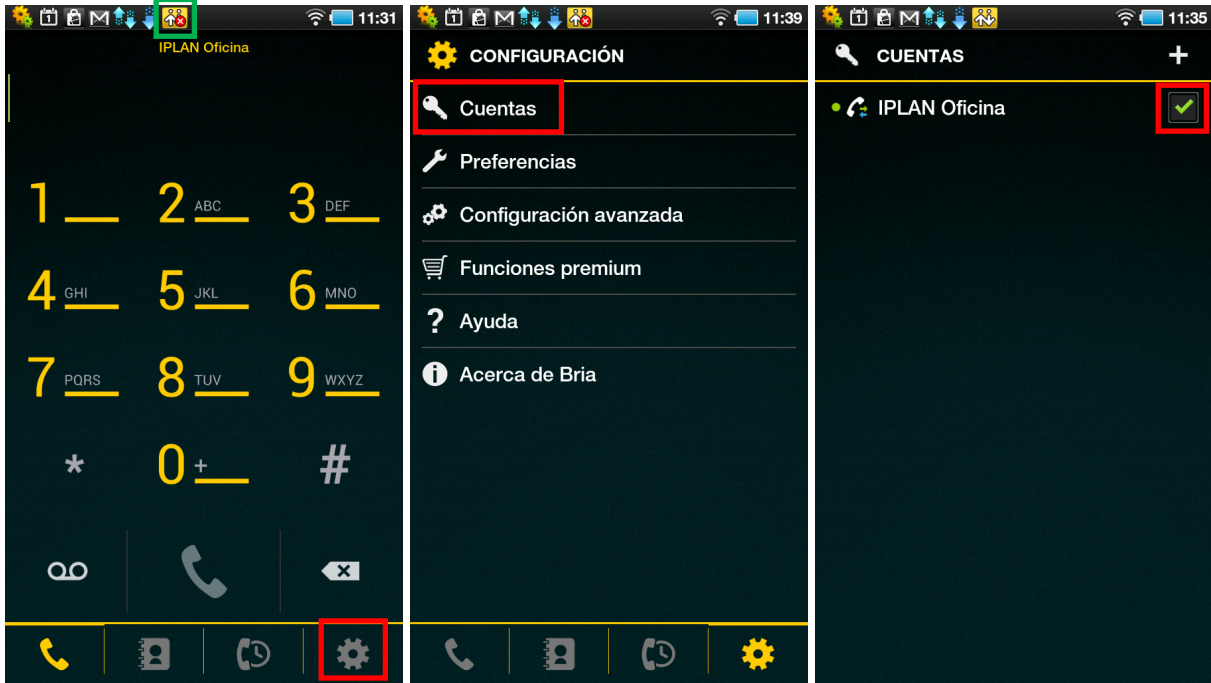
11:31

IPLAN Oficina

1
2 ABC
3 DEF
4 GHI
5 JKL
6 MNO
7 PQRS
8 TUV
9 WXYZ
*
0 +
#

11:39

CONFIGURACIÓN

Cuentas

Preferencias

Configuración avanzada

Funciones premium

Ayuda

Acerca de Bria

11:35

CUENTAS +

IPLAN Oficina